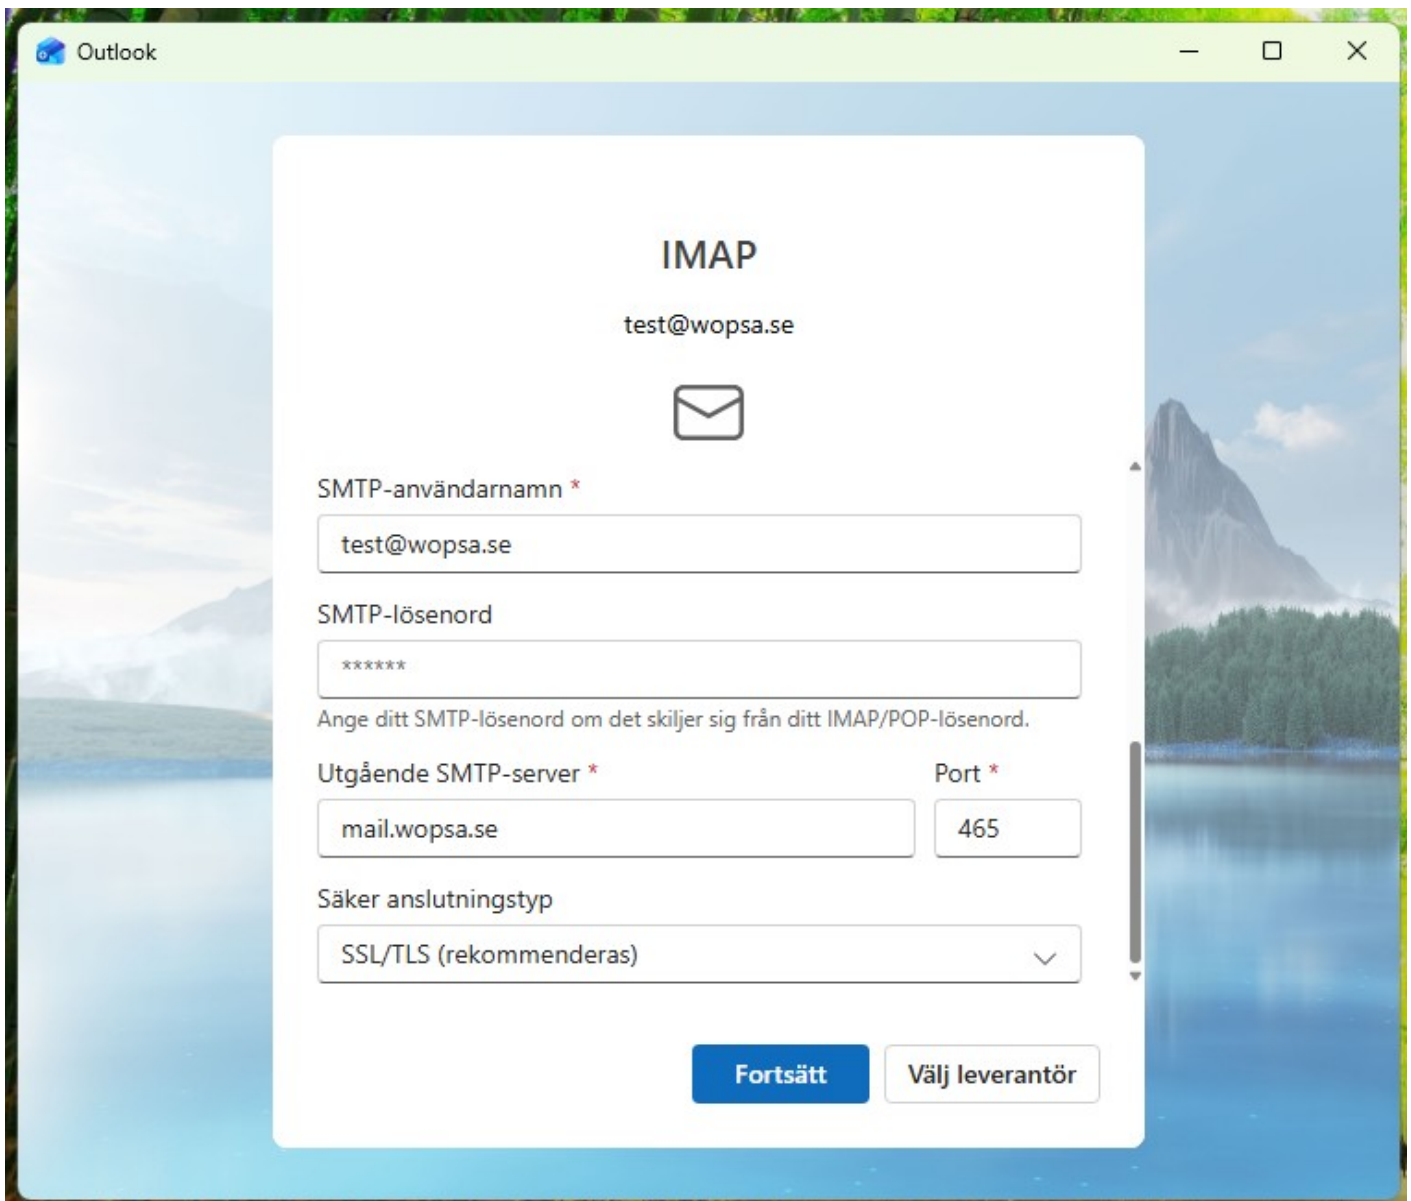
Outlook

IMAP

test@wopsa.se

SMTP-användarnamn *

test@wopsa.se

SMTP-lösenord

******

Ange ditt SMTP-lösenord om det skiljer sig från ditt IMAP/POP-lösenord.

Utgående SMTP-server *

mail.wopsa.se

Port *

465

Säker anslutningstyp

SSL/TLS (rekommenderas)

Fortsätt

Välj leverantör